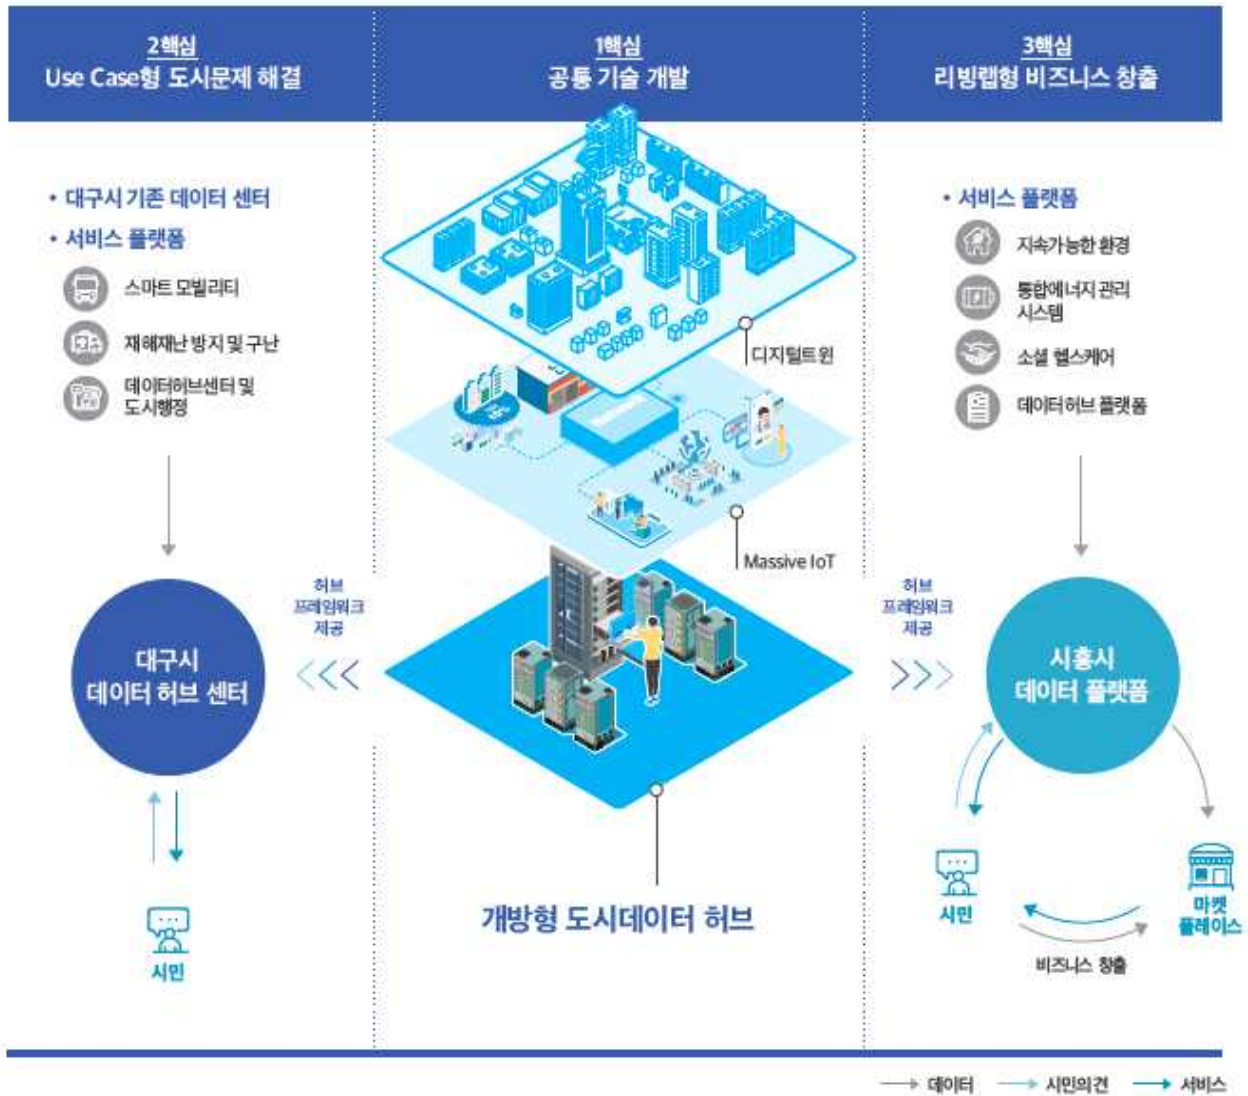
2핵심
Use Case형 도시문제 해결

1핵심
공통 기술 개발

3핵심
리빙랩형 비즈니스 창출

• 대구시 기존 데이터 센터
• 서비스 플랫폼
스마트 모빌리티
재해재난 방지 및 구난
데이터허브센터 및 도시행정

대구시 데이터 허브 센터

시민

허브 프레임워크 제공

디지털트윈

Massive IoT

개방형 도시데이터 허브

허브 프레임워크 제공

• 서비스 플랫폼
지속가능한 환경
통합에너지 관리 시스템
소셜 헬스케어
데이터허브 플랫폼

시흥시 데이터 플랫폼

시민

마켓 플레이스

비즈니스 창출

데이터 시민의견 서비스